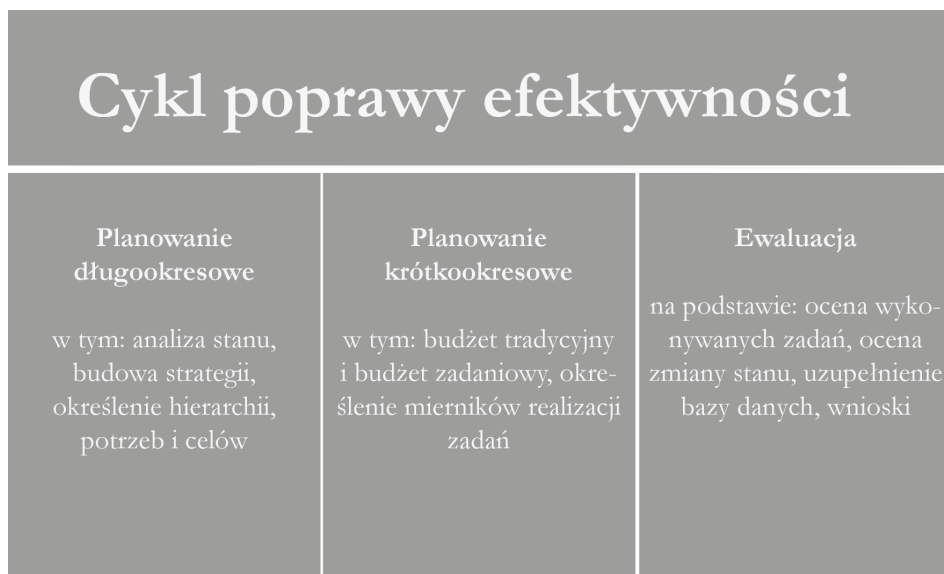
Cykl poprawy efektywności

Planowanie długookresowe

w tym: analiza stanu, budowa strategii, określenie hierarchii, potrzeb i celów

Planowanie krótkookresowe

w tym: budżet tradycyjny i budżet zadaniowy, określenie mierników realizacji zadań

Ewaluacja

na podstawie: ocena wykonywanych zadań, ocena zmiany stanu, uzupełnienie bazy danych, wnioski